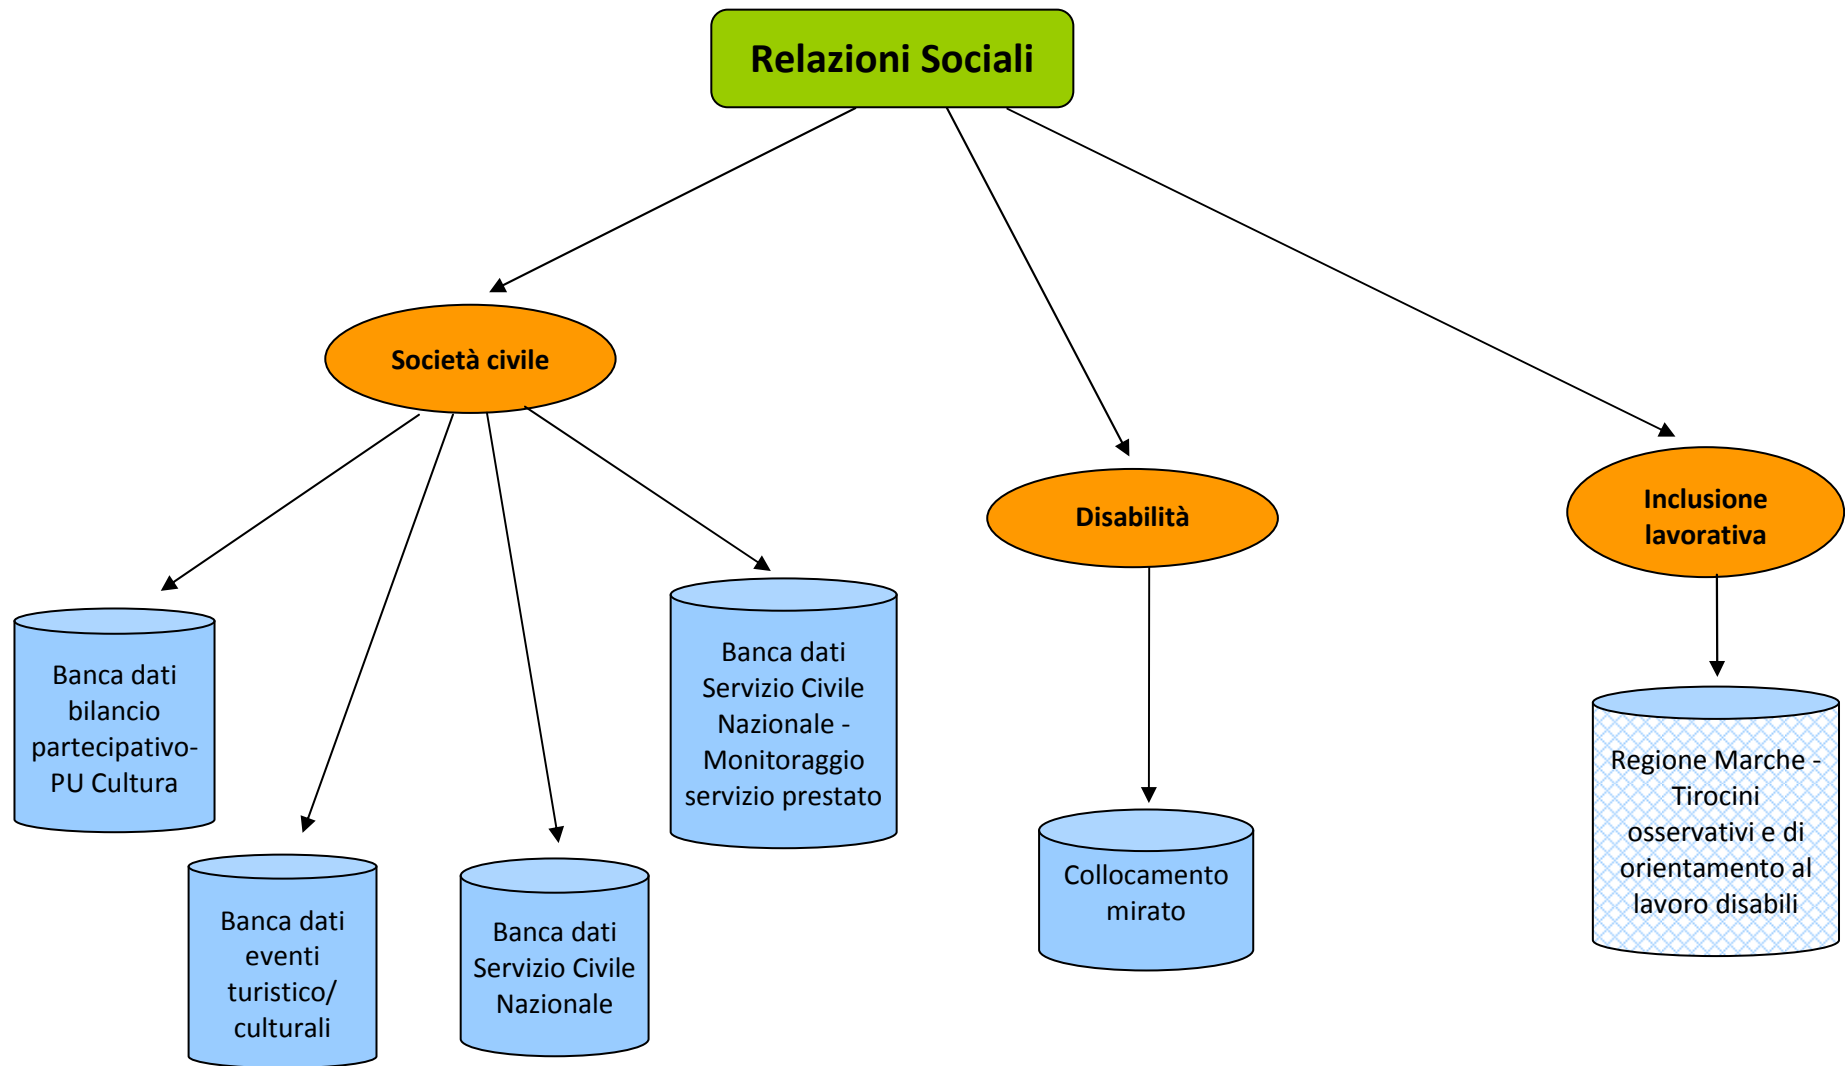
Relazioni Sociali

Società civile

Disabilità

Inclusione lavorativa

Banca dati bilancio partecipativo-PU Cultura

Banca dati eventi turistico/ culturali

Banca dati Servizio Civile Nazionale

Banca dati Servizio Civile Nazionale - Monitoraggio servizio prestato

Collocamento mirato

Regione Marche - Tirocini osservativi e di orientamento al lavoro disabili